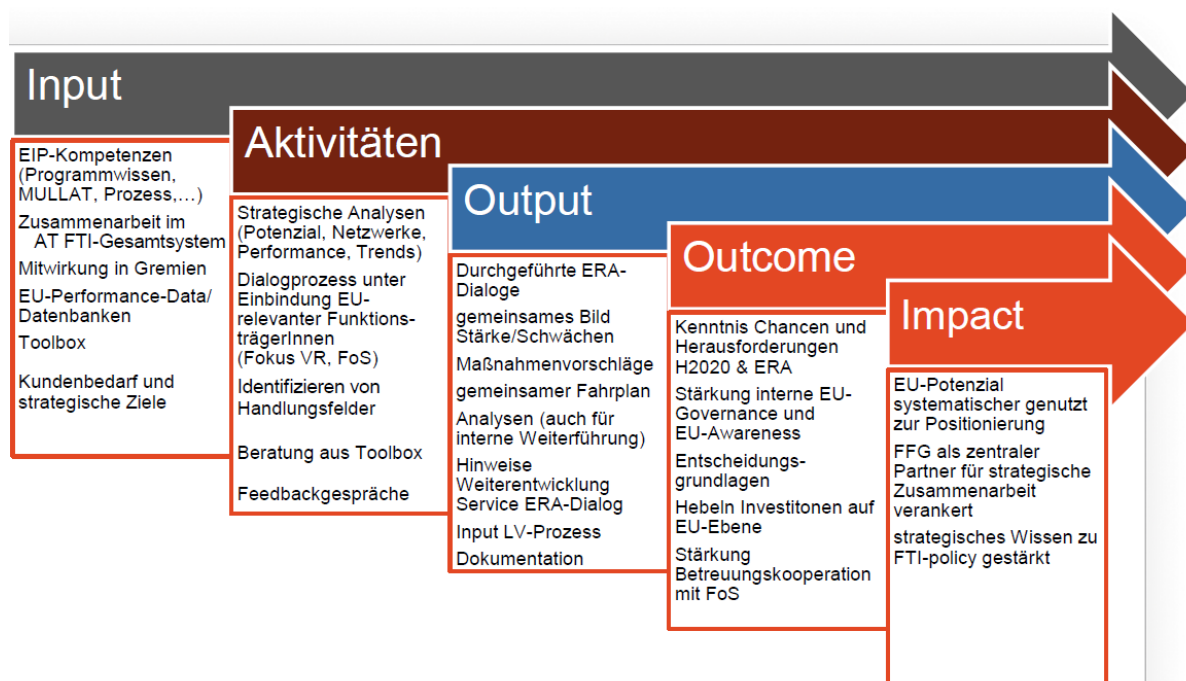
Input

EIP-Kompetenzen (Programmwissen, MULLAT, Prozess,…)

Zusammenarbeit im AT FTI-Gesamtsystem

Mitwirkung in Gremien

EU-Performance-Data/ Datenbanken

Toolbox

Kundenbedarf und strategische Ziele

Aktivitäten

Strategische Analysen (Potenzial, Netzwerke, Performance, Trends)

Dialogprozess unter Einbindung EU-relevanter FunktionsträgerInnen (Fokus VR, FoS)

Identifizieren von Handlungsfelder

Beratung aus Toolbox

Feedbackgespräche

Output

Durchgeführte ERA-Dialoge

gemeinsames Bild Stärke/Schwächen

Maßnahmenvorschläge

gemeinsamer Fahrplan

Analysen (auch für interne Weiterführung)

Hinweise Weiterentwicklung Service ERA-Dialog

Input LV-Prozess

Dokumentation

Outcome

Kenntnis Chancen und Herausforderungen H2020 & ERA

Stärkung interne EU-Governance und EU-Awareness

Entscheidungsgrundlagen

Hebeln Investitonen auf EU-Ebene

Stärkung Betreuungskooperation mit FoS

Impact

EU-Potenzial systematischer genutzt zur Positionierung

FFG als zentraler Partner für strategische Zusammenarbeit verankert

strategisches Wissen zu FTI-policy gestärkt